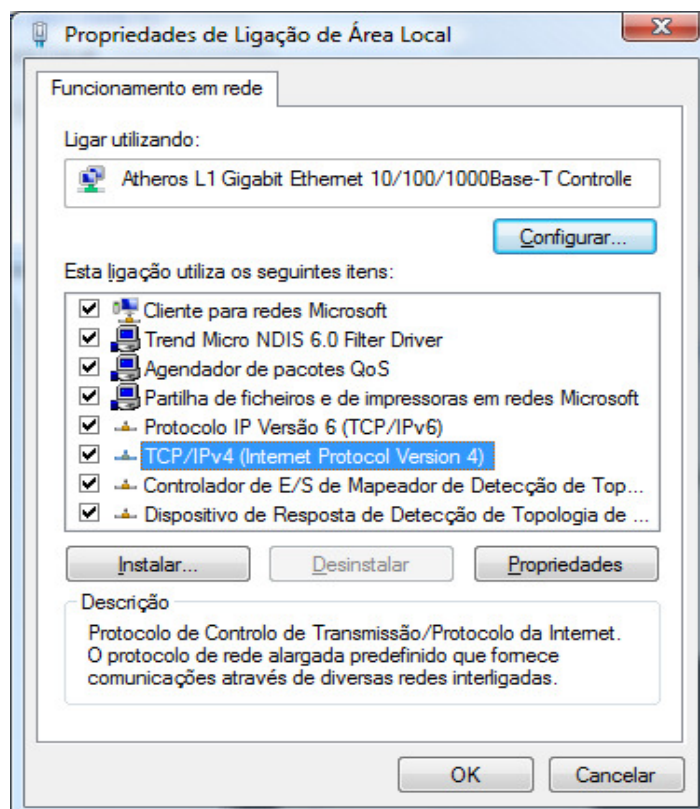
Propriedades de Ligação de Área Local

Funcionamento em rede

Ligar utilizando:

Atheros L1 Gigabit Ethernet 10/100/1000Base-T Controlle

Configurar...

Esta ligação utiliza os seguintes itens:

Cliente para redes Microsoft
Trend Micro NDIS 6.0 Filter Driver
Agendador de pacotes QoS
Partilha de ficheiros e de impressoras em redes Microsoft
Protocolo IP Versão 6 (TCP/IPv6)
TCP/IPv4 (Internet Protocol Version 4)
Controlador de E/S de Mapeador de Detecção de Top...
Dispositivo de Resposta de Detecção de Topologia de ...

Instalar... | Desinstalar | Propriedades

Descrição

Protocolo de Controlo de Transmissão/Protocolo da Internet. O protocolo de rede alargada predefinido que fornece comunicações através de diversas redes interligadas.

OK | Cancelar